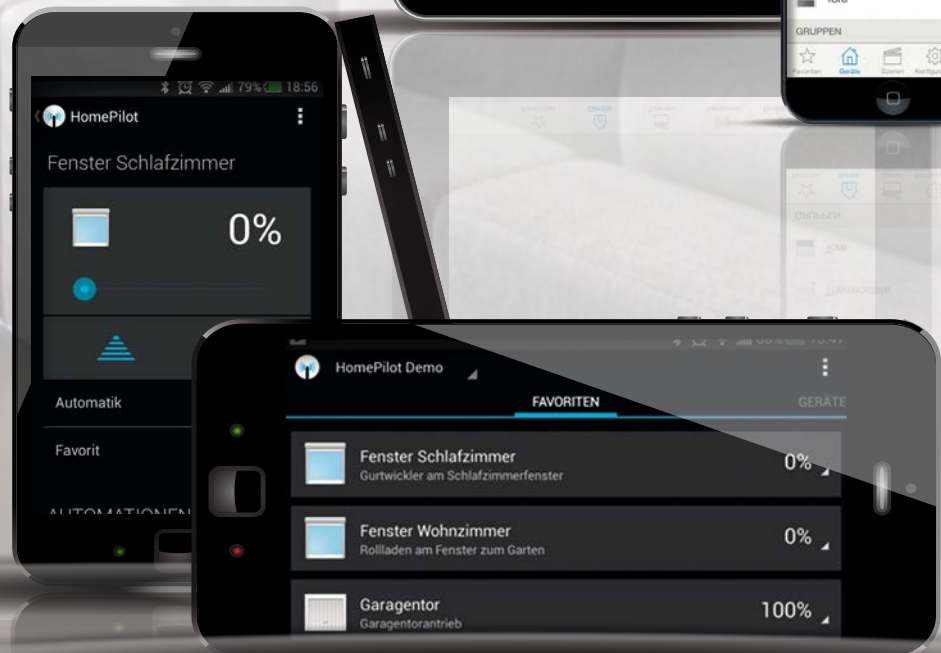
79% 18:56

HomePilot

Fenster Schlafzimmer

0%

Automatik

Favorit

AUTOMATIONEN

GRUPPEN

Favoriten Geräte Szenen Konfiguration

HomePilot Demo

FAVORITEN

GERÄTE

Fenster Schlafzimmer
Gurtwickler am Schlafzimmerfenster
0%

Fenster Wohnzimmer
Rollladen am Fenster zum Garten
0%

Garagentor
Garagentorantrieb
100%